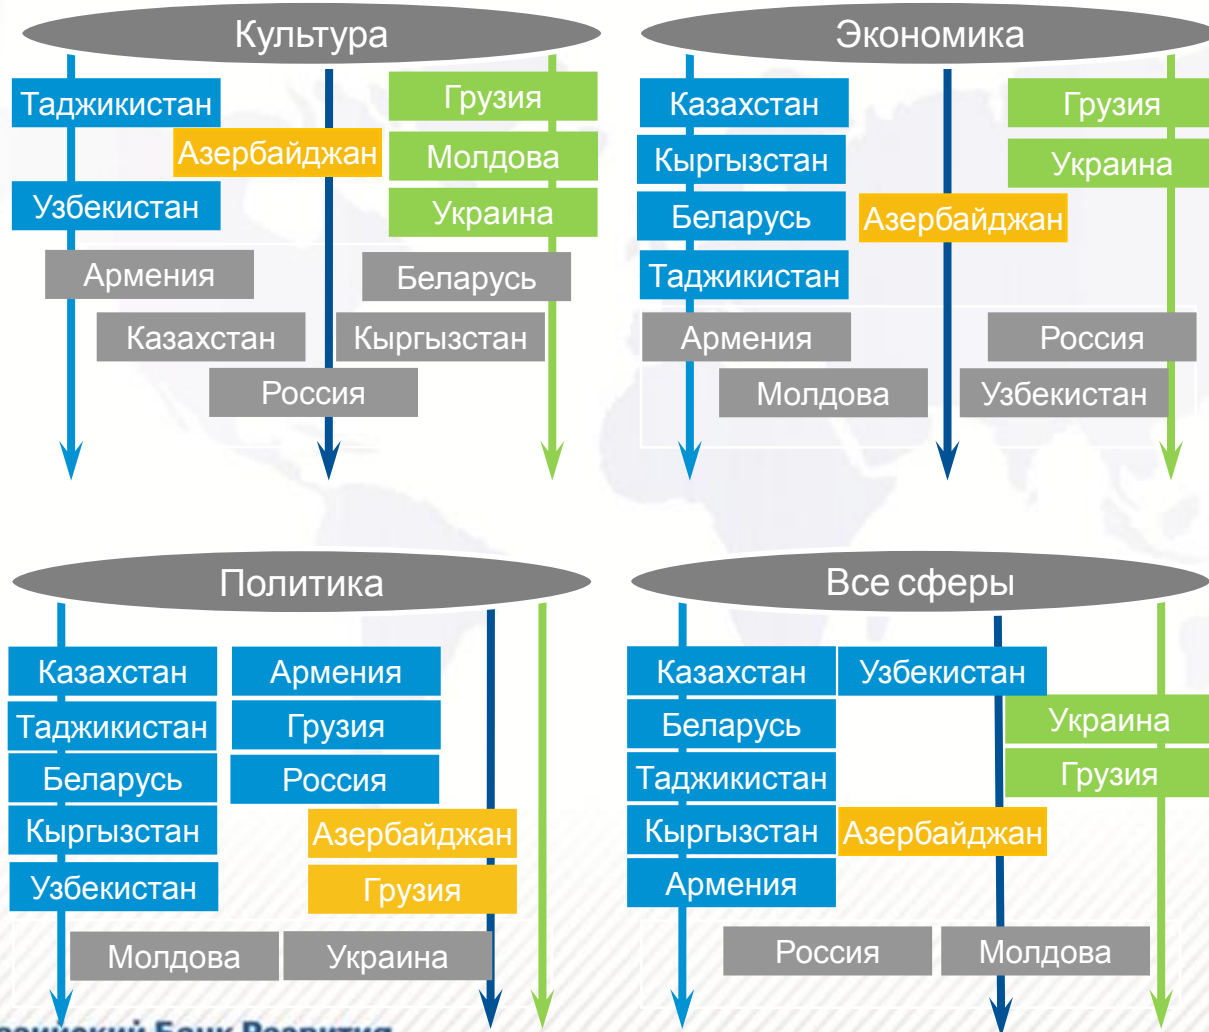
Культура

Таджикистан
Азербайджан
Узбекистан
Армения
Казахстан
Россия
Грузия
Молдова
Украина
Беларусь
Кыргызстан

Экономика

Казахстан
Кыргызстан
Беларусь
Таджикистан
Армения
Молдова
Азербайджан
Грузия
Украина
Россия
Узбекистан

Политика

Казахстан
Таджикистан
Беларусь
Кыргызстан
Узбекистан
Армения
Грузия
Россия
Азербайджан
Грузия
Молдова
Украина

Все сферы

Казахстан
Беларусь
Таджикистан
Кыргызстан
Армения
Узбекистан
Азербайджан
Украина
Грузия
Россия
Молдова

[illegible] Банк Развития